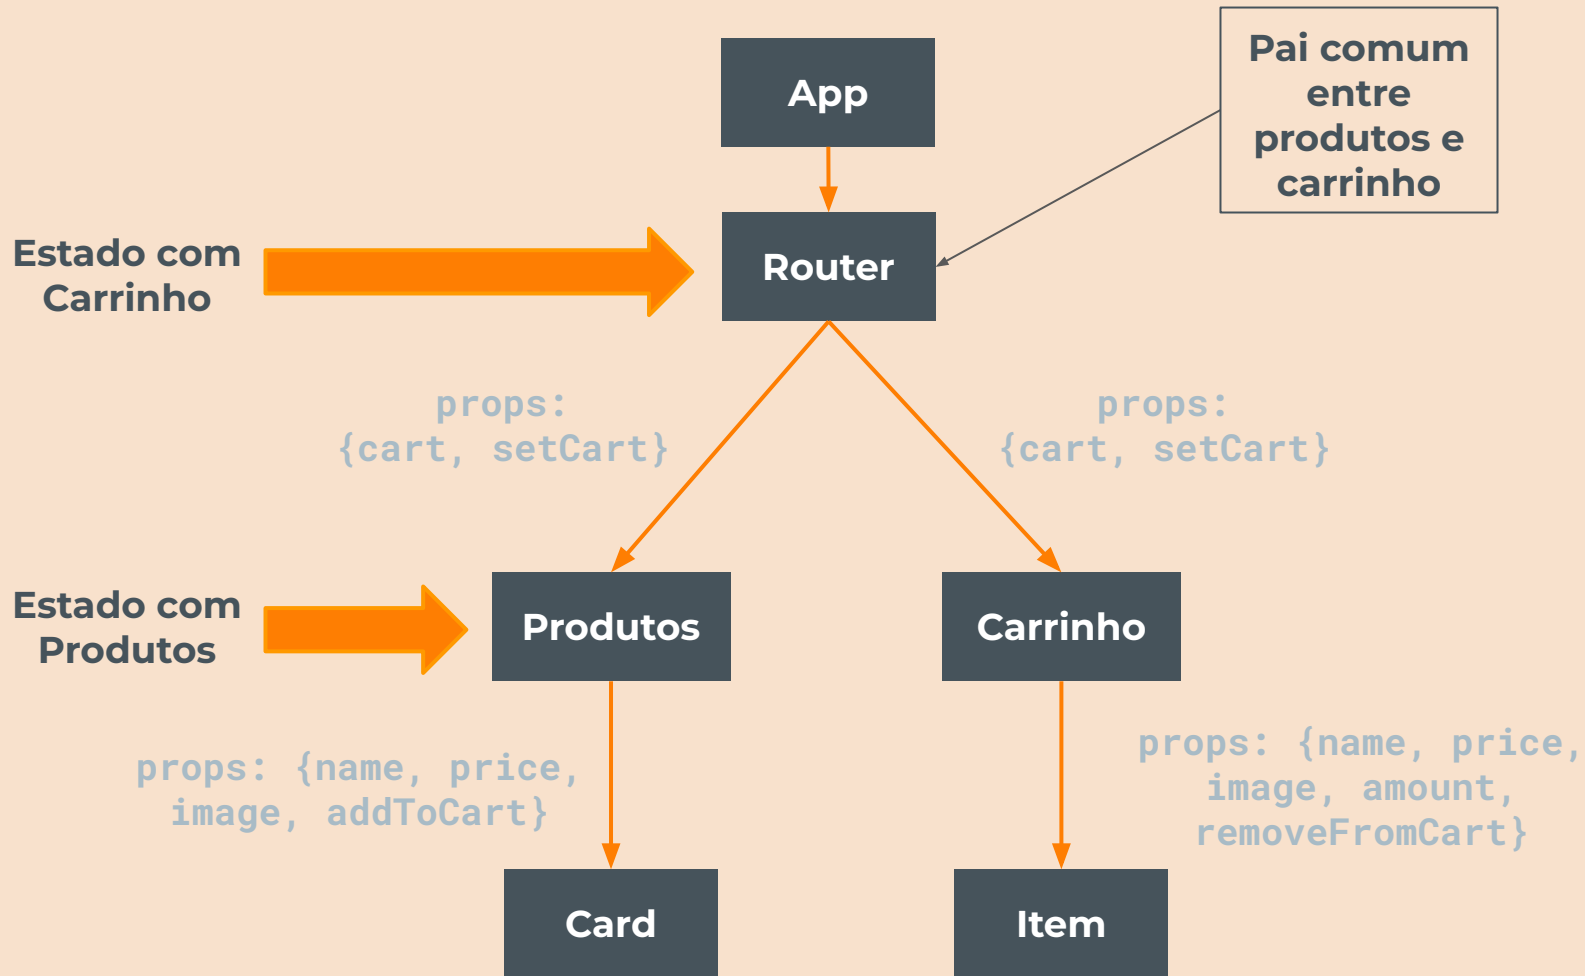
App

Pai comum entre produtos e carrinho

Estado com Carrinho

Router

props: {cart, setCart}

props: {cart, setCart}

Estado com Produtos

Produtos

Carrinho

props: {name, price, image, addToCart}

props: {name, price, image, amount, removeFromCart}

Card

Item